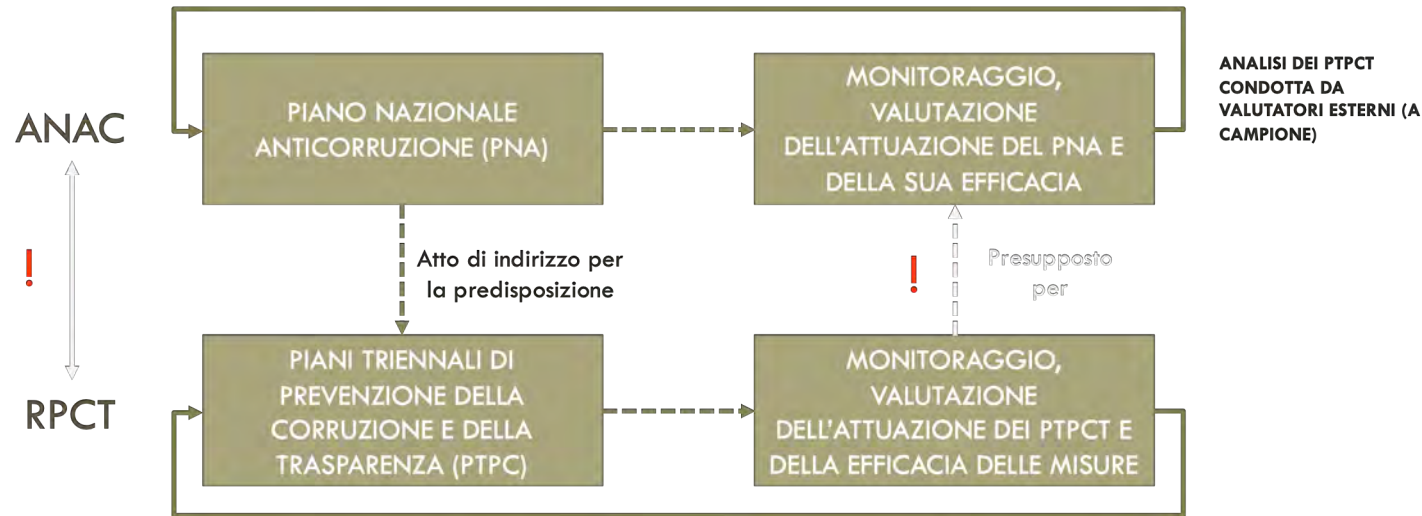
ANAC

!

RPCT

PIANO NAZIONALE ANTICORRUZIONE (PNA)

MONITORAGGIO, VALUTAZIONE DELL'ATTUAZIONE DEL PNA E DELLA SUA EFFICACIA

ANALISI DEI PTPCT CONDOTTA DA VALUTATORI ESTERNI (A CAMPIONE)

Atto di indirizzo per la predisposizione

!

Presupposto per

PIANI TRIENNALI DI PREVENZIONE DELLA CORRUZIONE E DELLA TRASPARENZA (PTPC)

MONITORAGGIO, VALUTAZIONE DELL'ATTUAZIONE DEI PTPCT E DELLA EFFICACIA DELLE MISURE